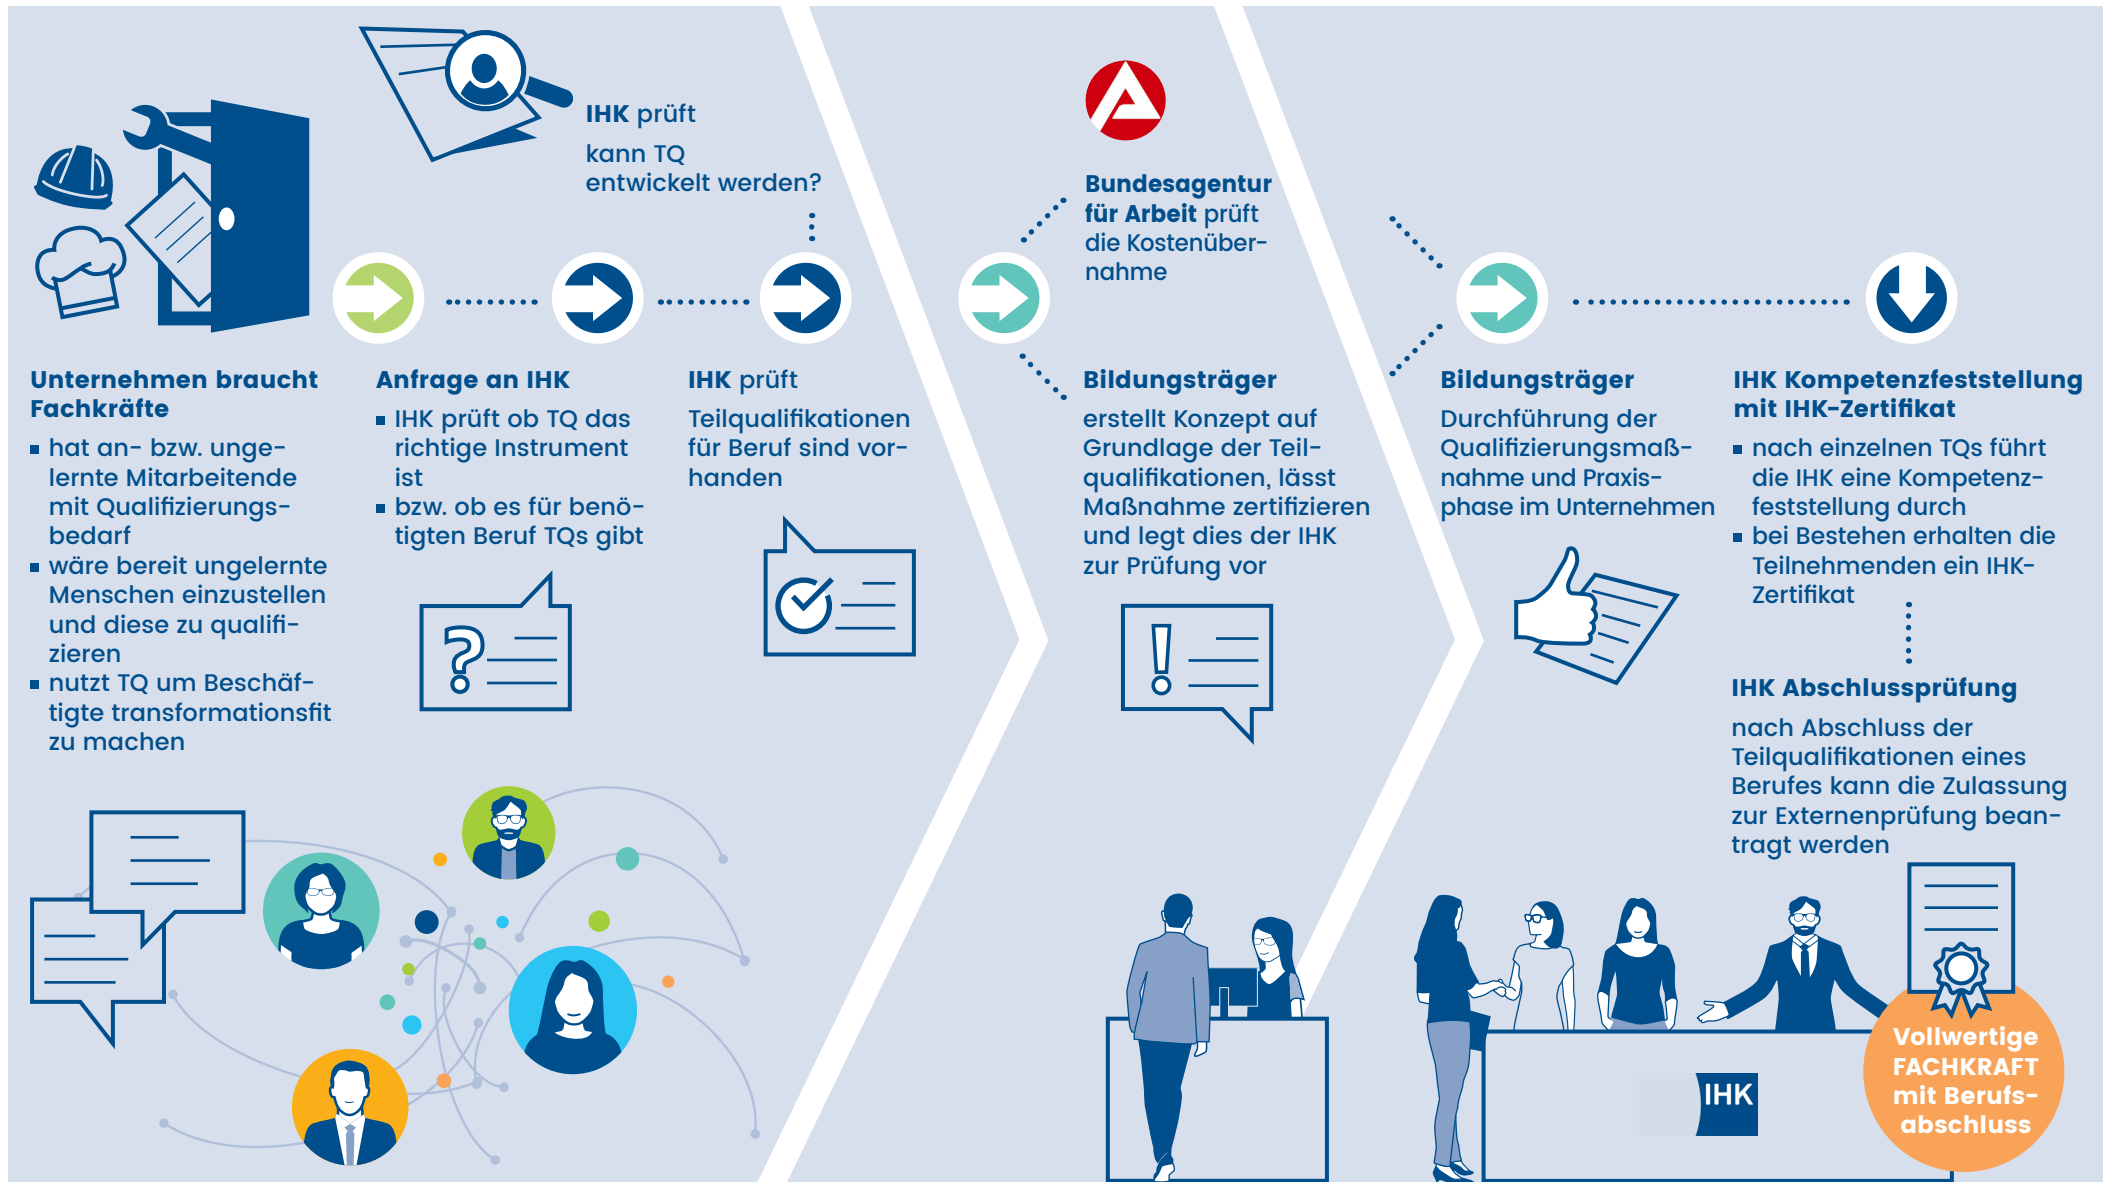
IHK prüft

kann TQ entwickelt werden?

Bundesagentur für Arbeit prüft die Kostenübernahme

Unternehmen braucht Fachkräfte

- hat an- bzw. ungelernte Mitarbeitende mit Qualifizierungsbedarf
- wäre bereit ungelernte Menschen einzustellen und diese zu qualifizieren
- nutzt TQ um Beschäftigte transformationsfit zu machen

Anfrage an IHK

- IHK prüft ob TQ das richtige Instrument ist
- bzw. ob es für benötigten Beruf TQs gibt

IHK prüft

Teilqualifikationen für Beruf sind vorhanden

Bildungsträger

erstellt Konzept auf Grundlage der Teilqualifikationen, lässt Maßnahme zertifizieren und legt dies der IHK zur Prüfung vor

Bildungsträger

Durchführung der Qualifizierungsmaßnahme und Praxisphase im Unternehmen

IHK Kompetenzfeststellung mit IHK-Zertifikat

- nach einzelnen TQs führt die IHK eine Kompetenzfeststellung durch
- bei Bestehen erhalten die Teilnehmenden ein IHK-Zertifikat

IHK Abschlussprüfung

nach Abschluss der Teilqualifikationen eines Berufes kann die Zulassung zur Externenprüfung beantragt werden

IHK

Vollwertige FACHKRAFT mit Berufsabschluss